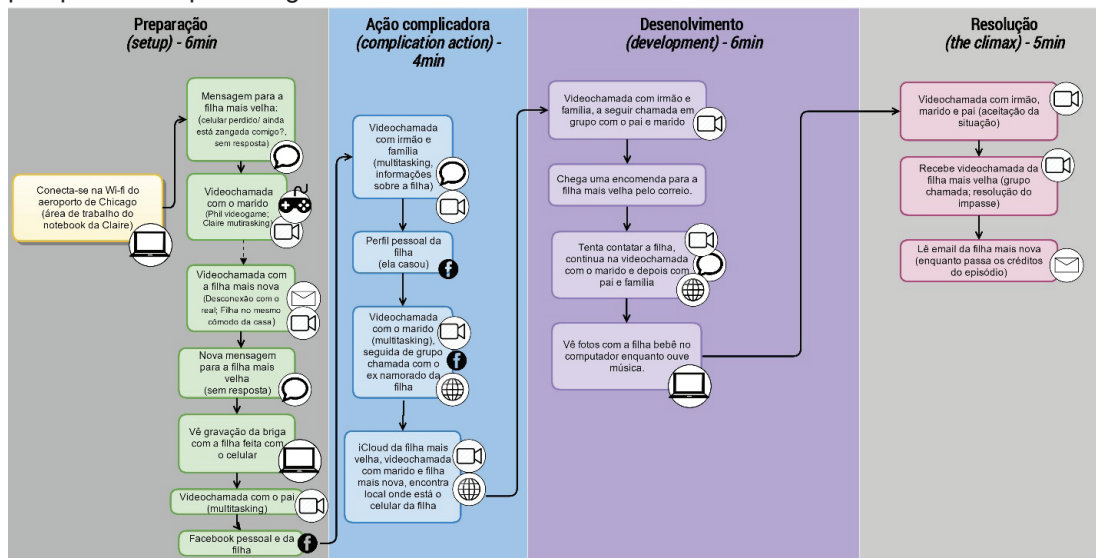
Preparação
(setup) - 6min

Conecta-se na Wi-fi do aeroporto de Chicago (área de trabalho do notebook da Claire)

Mensagem para a filha mais velha: (celular perdido/ ainda está zangada comigo?, sem resposta)

Videochamada com o marido (Phil videogame; Claire multitasking)

Videochamada com a filha mais nova (Desconexão com o real; Filha no mesmo cômodo da casa)

Nova mensagem para a filha mais velha (sem resposta)

Vê gravação da briga com a filha feita com o celular

Videochamada com o pai (multitasking)

Facebook pessoal e da filha

Ação complicadora
(complication action) - 4min

Videochamada com irmão e família (multitasking, informações sobre a filha)

Perfil pessoal da filha (ela casou)

Videochamada com o marido (multitasking), seguida de grupo chamada com o ex namorado da filha

iCloud da filha mais velha, videochamada com marido e filha mais nova, encontra local onde está o celular da filha

Desenvolvimento
(development) - 6min

Videochamada com irmão e família, a seguir chamada em grupo com o pai e marido

Chega uma encomenda para a filha mais velha pelo correio.

Tenta contatar a filha, continua na videochamada com o marido e depois com pai e família

Vê fotos com a filha bebê no computador enquanto ouve música.

Resolução
(the climax) - 5min

Videochamada com irmão, marido e pai (aceitação da situação)

Recebe videochamada da filha mais velha (grupo chamada; resolução do impasse)

Lê email da filha mais nova (enquanto passa os créditos do episódio)